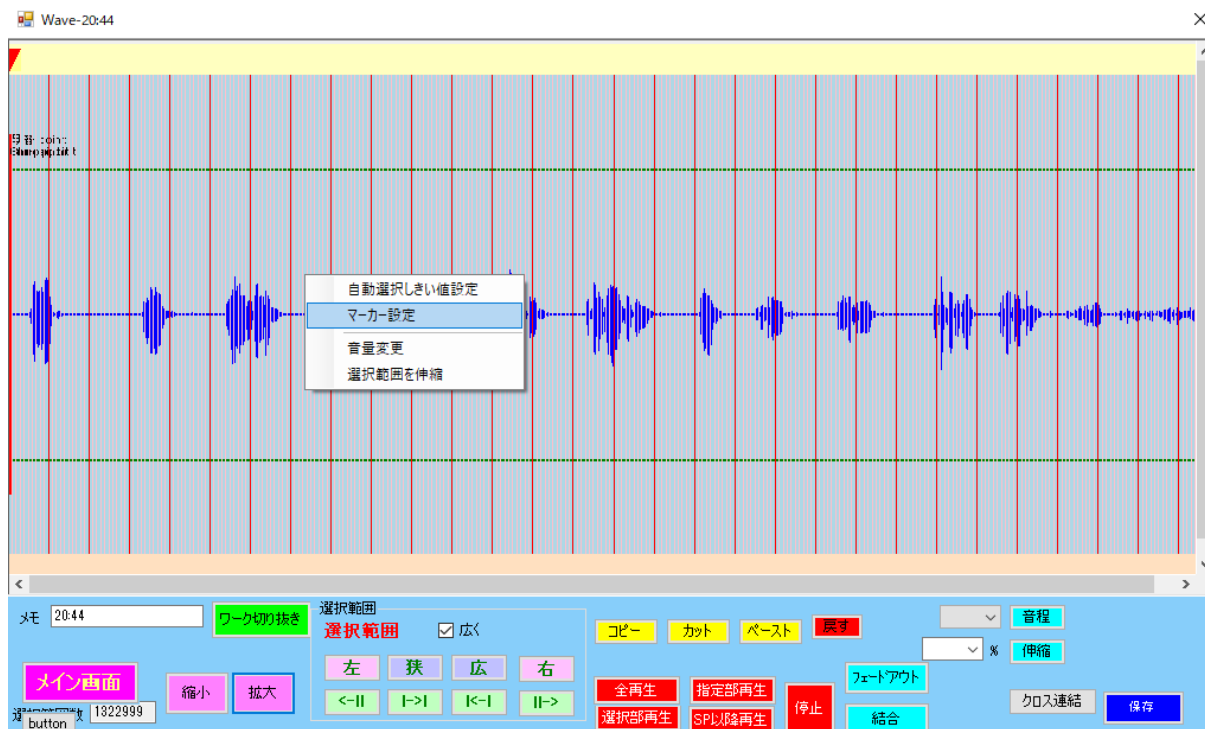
Wave-20:44

自動選択しきい値設定
マーカー設定
音量変更
選択範囲を伸縮

メモ 20:44
ワーク切り抜き
選択範囲
選択範囲
☑ 広く
左 狭 広 右
<-II I->I I<-I II->
メイン画面
縮小 拡大
button 1322999
コピー カット ペースト 戻す
全再生 指定部再生
選択部再生 SP以降再生
停止
フェードアウト
結合
音程
% 伸縮
クロス連結
保存